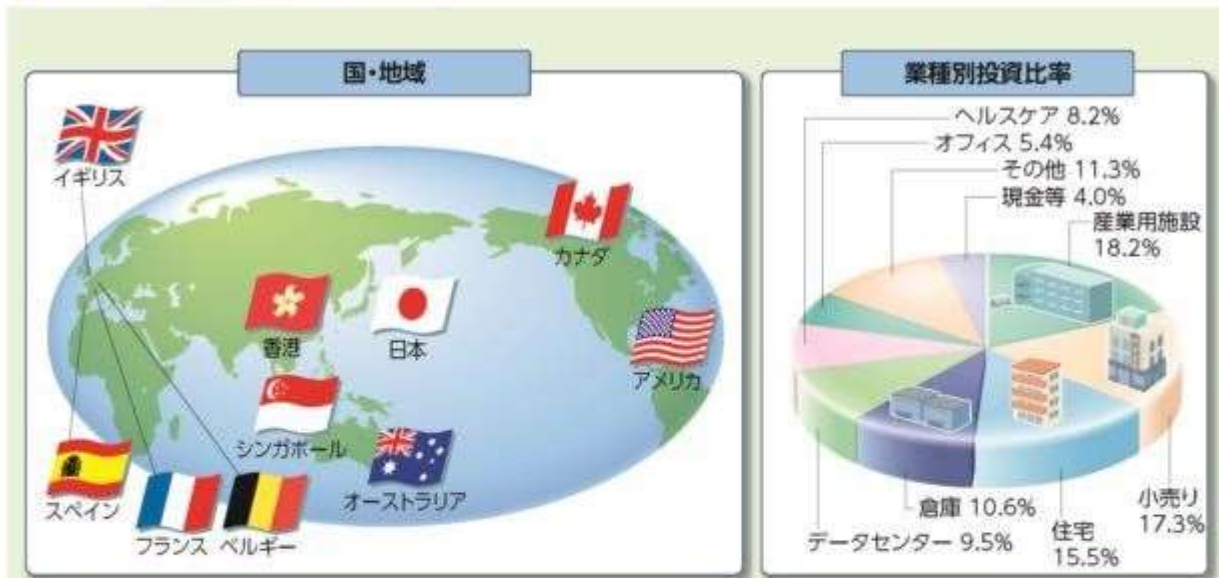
国・地域

イギリス
カナダ
香港
日本
アメリカ
シンガポール
オーストラリア
スペイン
フランス
ベルギー

業種別投資比率

ヘルスケア 8.2%
オフィス 5.4%
その他 11.3%
現金等 4.0%
産業用施設 18.2%
小売り 17.3%
住宅 15.5%
倉庫 10.6%
データセンター 9.5%